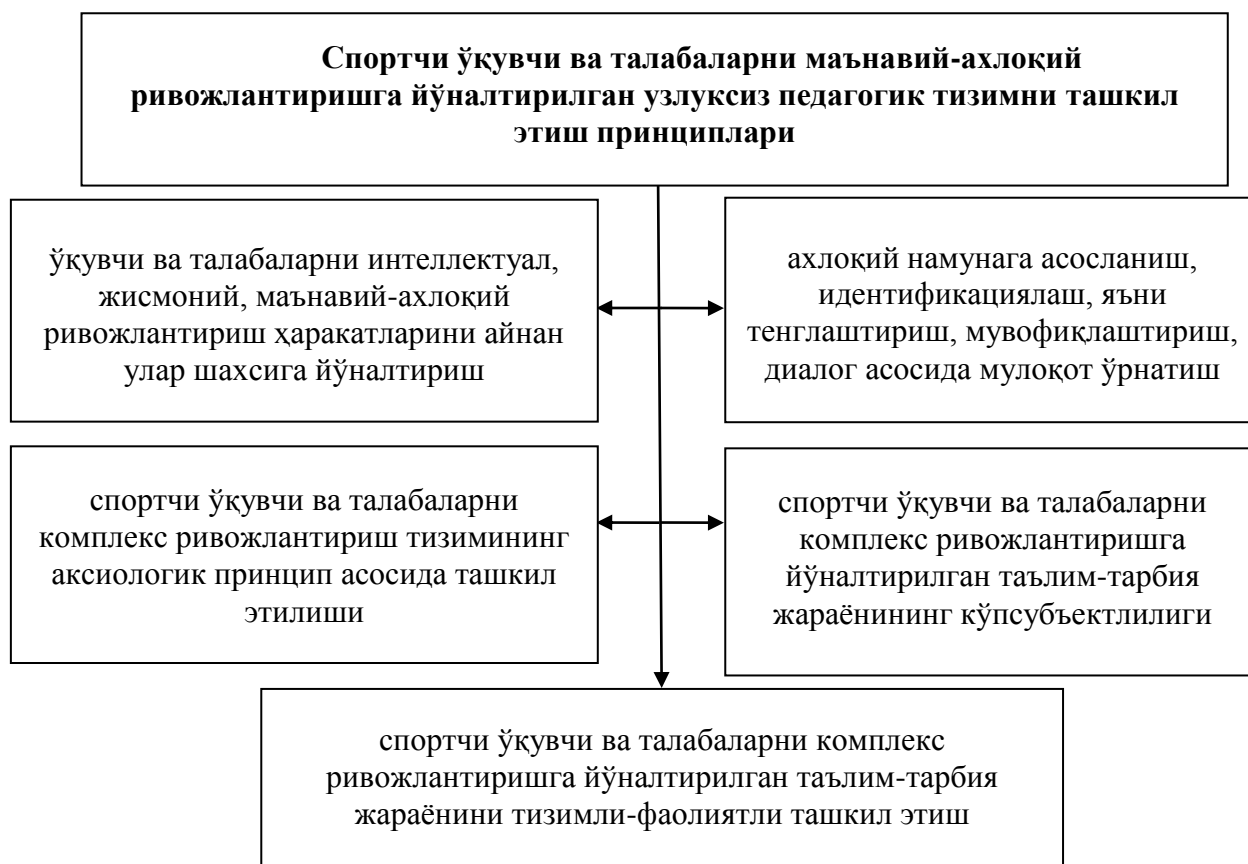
Спортчи ўқувчи ва талабаларни маънавий-ахлоқий ривожлантиришга йўналтирилган узлуксиз педагогик тизимни ташкил этиш принциплари

ўқувчи ва талабаларни интеллектуал, жисмоний, маънавий-ахлоқий ривожлантириш ҳаракатларини айнан улар шахсига йўналтириш

ахлоқий намунага асосланиш, идентификациялаш, яъни тенглаштириш, мувофиқлаштириш, диалог асосида мулоқот ўрнатиш

спортчи ўқувчи ва талабаларни комплекс ривожлантириш тизимининг аксиологик принцип асосида ташкил этилиши

спортчи ўқувчи ва талабаларни комплекс ривожлантиришга йўналтирилган таълим-тарбия жараёнининг кўпсубъектлилиги

спортчи ўқувчи ва талабаларни комплекс ривожлантиришга йўналтирилган таълим-тарбия жараёнини тизимли-фаолиятли ташкил этиш